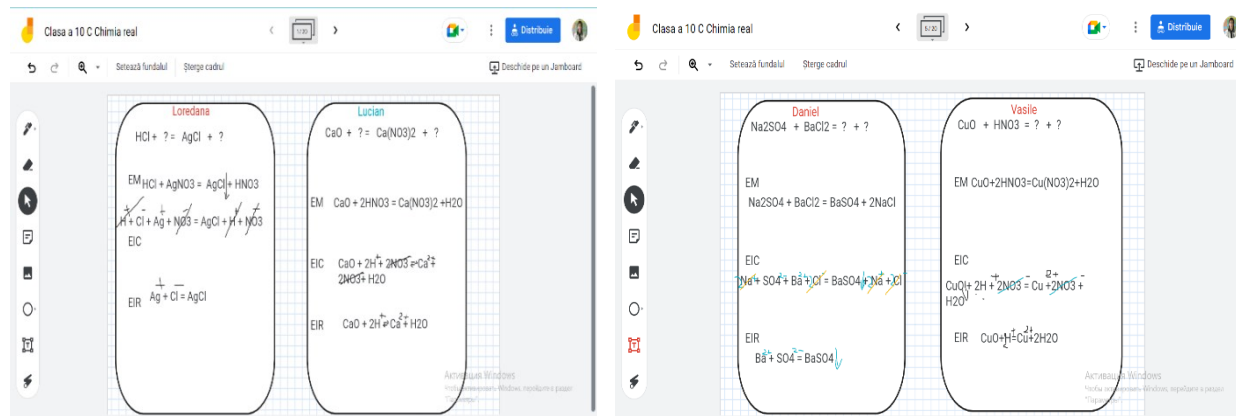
Clasa a 10 C Chimia real

Distribuie

Setează fundalul   Șterge cadrul

Deschide pe un Jamboard

Loredana

HCl + ? = AgCl + ?

EM HCl + AgNO3 = AgCl + HNO3

H + Cl + Ag + NO3 = AgCl + H + NO3

EIC

EIR Ag + Cl = AgCl

Lucian

CaO + ? = Ca(NO3)2 + ?

EM CaO + 2HNO3 = Ca(NO3)2 +H2O

EIC CaO + 2H + 2NO3 = Ca + 2NO3 + H2O

EIR CaO + 2H = Ca + H2O

Активация Windows
Чтобы активировать Windows, перейдите в раздел "Параметры".

Clasa a 10 C Chimia real

Distribuie

Setează fundalul   Sterge cadrul

Deschide pe un Jamboard

Daniel

Na2SO4 + BaCl2 = ? + ?

EM

Na2SO4 + BaCl2 = BaSO4 + 2NaCl

EIC

Na + SO4 + Ba + Cl = BaSO4 + Na + Cl

EIR

Ba + SO4 = BaSO4

Vasile

CuO + HNO3 = ? + ?

EM CuO+2HNO3=Cu(NO3)2+H2O

EIC

CuO + 2H + 2NO3 = Cu + 2NO3 + H2O

EIR CuO+H=Cu+2H2O

Активация Windows
Чтобы активировать Windows, перейдите в раздел "Параметры".